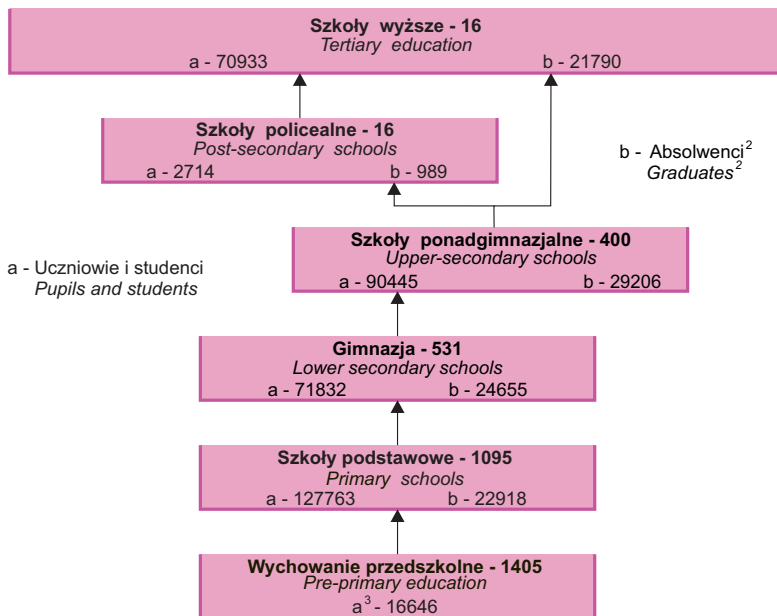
**Szkoły wyższe - 16**
*Tertiary education*
a - 70933 b - 21790

**Szkoły policealne - 16**
*Post-secondary schools*
a - 2714 b - 989

b - Absolwenci$^2$
*Graduates*$^2$

a - Uczniowie i studenci
*Pupils and students*

**Szkoły ponadgimnazjalne - 400**
*Upper-secondary schools*
a - 90445 b - 29206

**Gimnazja - 531**
*Lower secondary schools*
a - 71832 b - 24655

**Szkoły podstawowe - 1095**
*Primary schools*
a - 127763 b - 22918

**Wychowanie przedszkolne - 1405**
*Pre-primary education*
a$^3$ - 16646